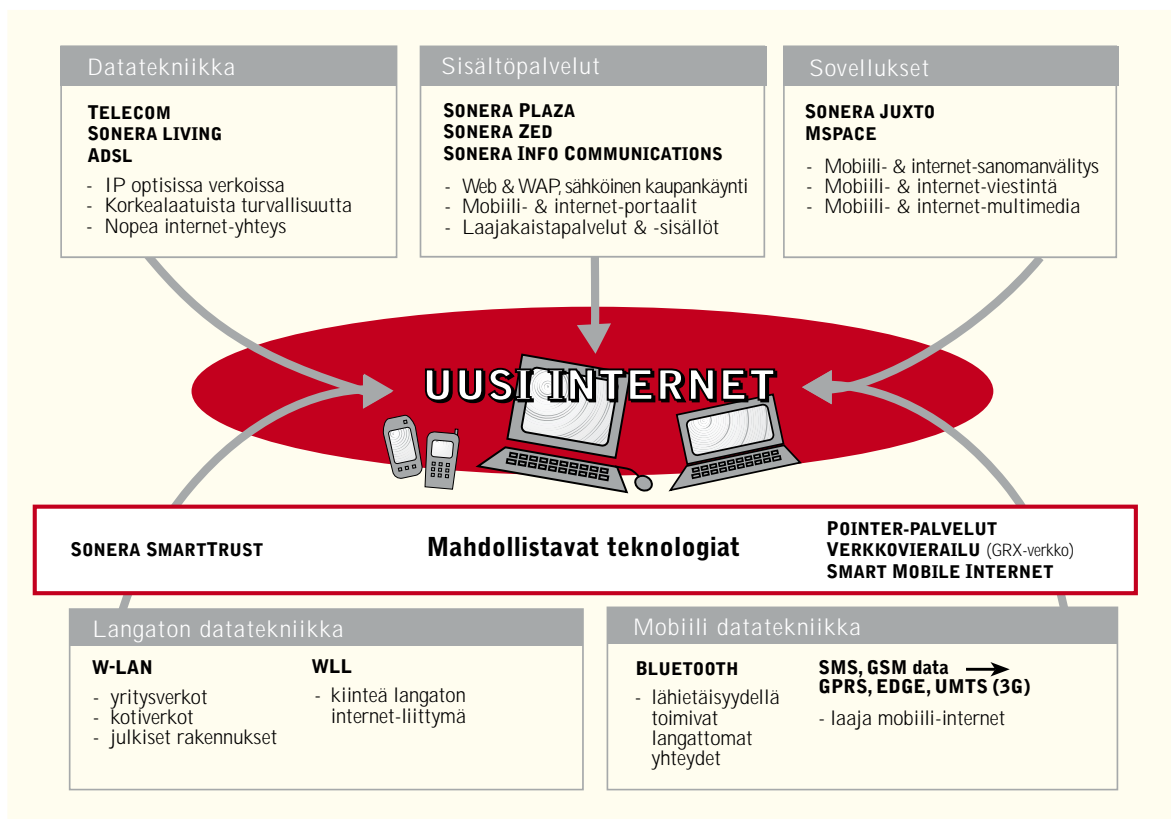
Datatekniikka

TELECOM
SONERA LIVING
ADSL

- IP optisissa verkoissa
- Korkealaatuista turvallisuutta
- Nopea internet-yhteys

Sisältöpalvelut

SONERA PLAZA
SONERA ZED
SONERA INFO COMMUNICATIONS

- Web & WAP, sähköinen kaupankäynti
- Mobiili- & internet-portaalit
- Laajakaistapalvelut & -sisällöt

Sovellukset

SONERA JUXTO
MSPACE

- Mobiili- & internet-sanomanvälitys
- Mobiili- & internet-viestintä
- Mobiili- & internet-multimedia

UUSI INTERNET

SONERA SMARTTRUST

Mahdollistavat teknologiat

POINTER-PALVELUT
VERKKOVIERAILU (GRX-verkko)
SMART MOBILE INTERNET

Langaton datatekniikka

W-LAN

- yritysverkot
- kotiverkot
- julkiset rakennukset

WLL

- kiinteä langaton internet-liittymä

Mobiili datatekniikka

BLUETOOTH

- lähietäisyydellä toimivat langattomat yhteydet

SMS, GSM data
GPRS, EDGE, UMTS (3G)

- laaja mobiili-internet